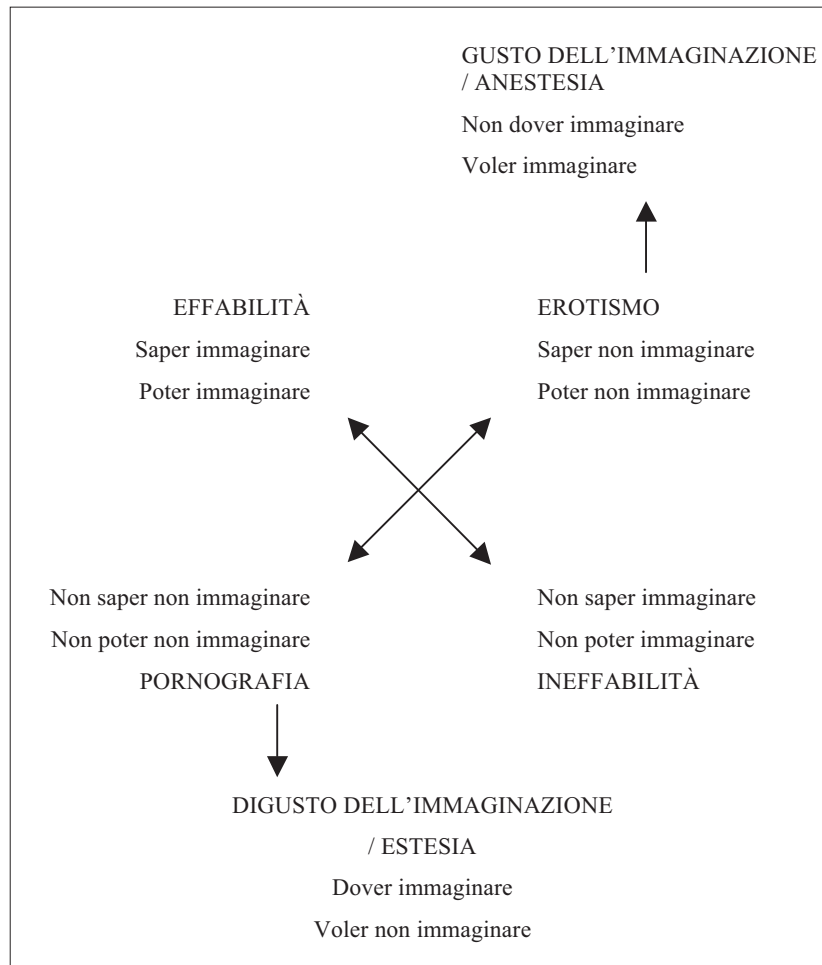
GUSTO DELL'IMMAGINAZIONE / ANESTESIA

Non dover immaginare

Voler immaginare

EFFABILITÀ

Saper immaginare

Poter immaginare

EROTISMO

Saper non immaginare

Poter non immaginare

Non saper non immaginare

Non poter non immaginare

PORNOGRAFIA

Non saper immaginare

Non poter immaginare

INEFFABILITÀ

DIGUSTO DELL'IMMAGINAZIONE / ESTESIA

Dover immaginare

Voler non immaginare